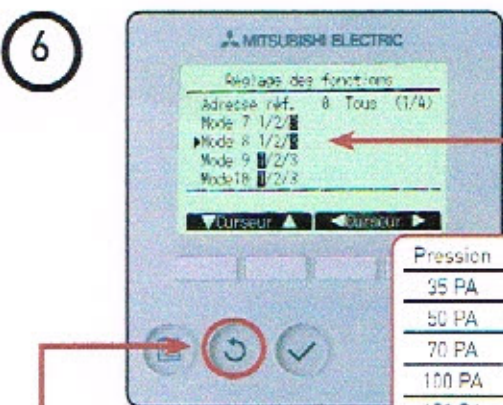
6

MITSUBISHI ELECTRIC

Réglage des fonctions
Adresse réf. 0 Tous (1/4)
Mode 7 1/2/3
▶Mode 8 1/2/3
Mode 9 1/2/3
Mode10 1/2/3

▼Curseur ▲ ◀Curseur ▶

| Pression |
|---|
| 35 PA |
| 50 PA |
| 70 PA |
| 100 PA |
| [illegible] |